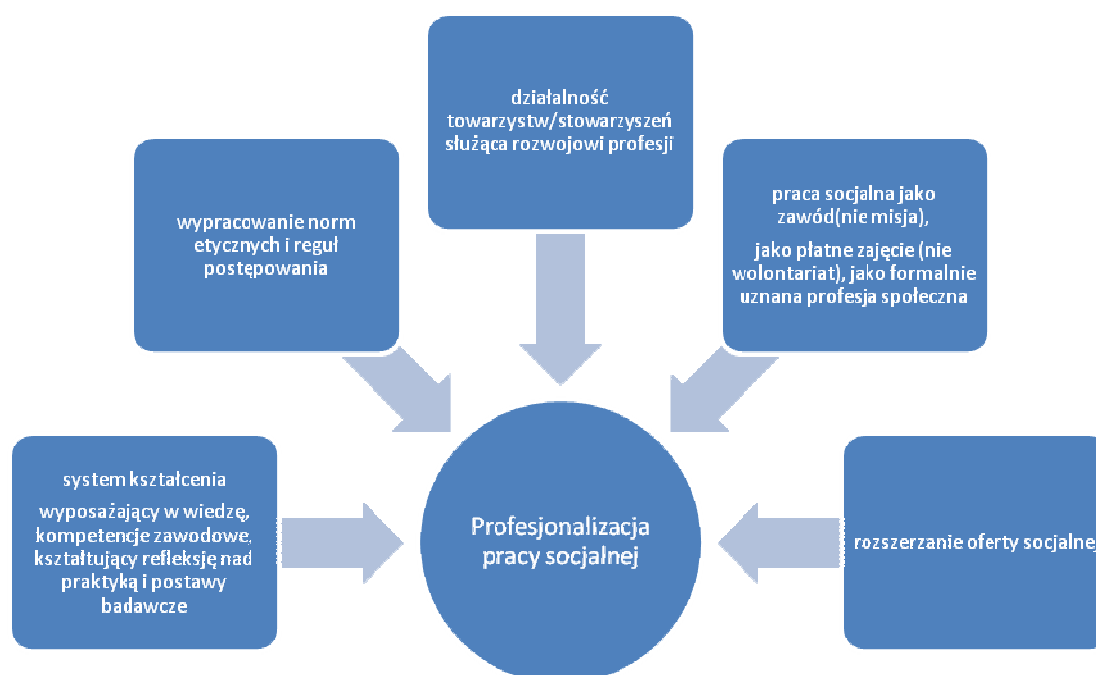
działalność towarzystw/stowarzyszeń służąca rozwojowi profesji

wypracowanie norm etycznych i reguł postępowania

praca socjalna jako zawód(nie misja),

jako płatne zajęcie (nie wolontariat), jako formalnie uznana profesja społeczna

system kształcenia

wyposażający w wiedzę, kompetencje zawodowe, kształtujący refleksję nad praktyką i postawy badawcze

Profesjonalizacja pracy socjalnej

rozszerzanie oferty socjalnej